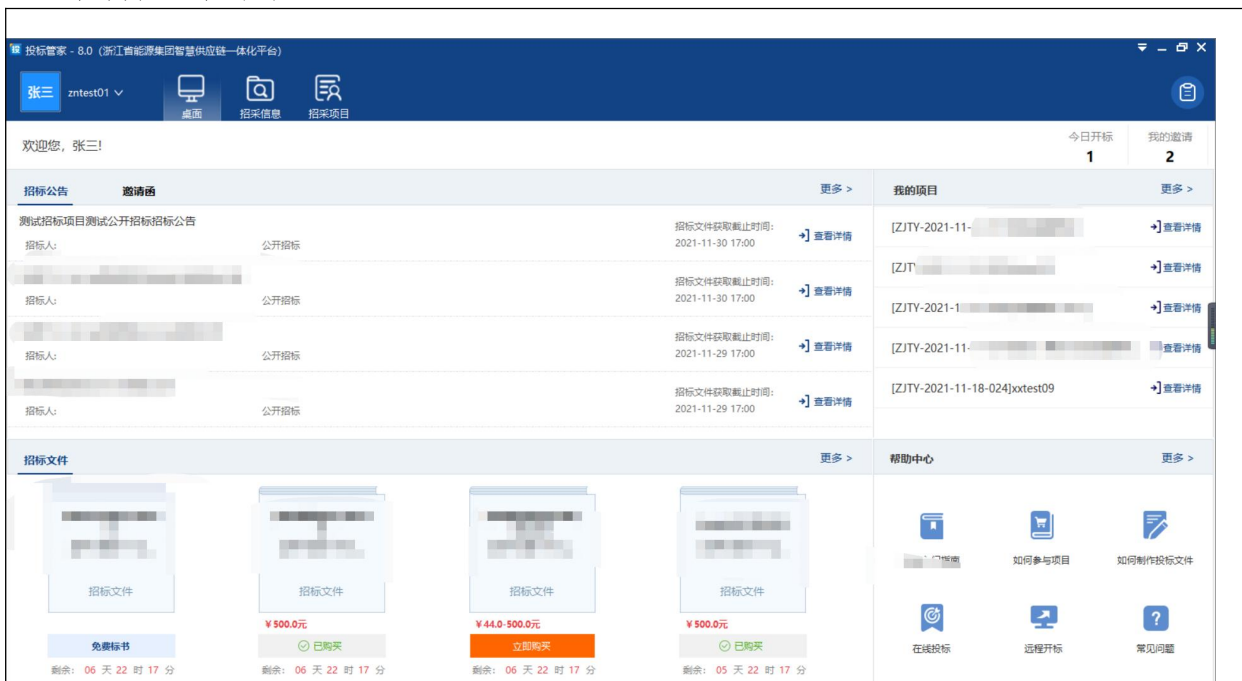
投标管家 - 8.0（浙江省能源集团智慧供应链一体化平台）

张三 zntest01

桌面 招采信息 招采项目

欢迎您，张三!

今日开标 1

我的邀请 2

招标公告 邀请函 更多 >

测试招标项目测试公开招标招标公告
招标人: 公开招标
招标文件获取截止时间: 2021-11-30 17:00
查看详情

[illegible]
招标人: 公开招标
招标文件获取截止时间: 2021-11-30 17:00
查看详情

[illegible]
招标人: 公开招标
招标文件获取截止时间: 2021-11-29 17:00
查看详情

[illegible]
招标人: 公开招标
招标文件获取截止时间: 2021-11-29 17:00
查看详情

我的项目 更多 >

[ZJTY-2021-11-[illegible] 查看详情

[ZJT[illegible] 查看详情

[ZJTY-2021-1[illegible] 查看详情

[ZJTY-2021-11-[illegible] 查看详情

[ZJTY-2021-11-18-024]xxtest09 查看详情

招标文件 更多 >

招标文件
免费标书
剩余: 06 天 22 时 17 分

招标文件
¥500.0元
已购买
剩余: 06 天 22 时 17 分

招标文件
¥44.0-500.0元
立即购买
剩余: 06 天 22 时 17 分

招标文件
¥500.0元
已购买
剩余: 05 天 22 时 17 分

帮助中心 更多 >

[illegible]指南 如何参与项目 如何制作投标文件

在线投标 远程开标 常见问题